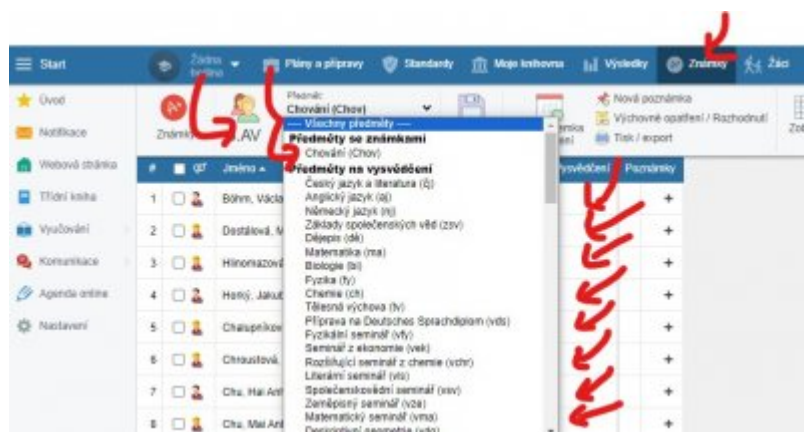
Start
Žádná třída
Plány a přípravy
Standardy
Moje knihovna
Výsledky
Známky
Žáci

Úvod
Notifikace
Webová stránka
Třídní kniha
Vyučování
Komunikace
Agenda online
Nastavení

Známky
LAV
Předmět:
Chování (Chov)
— Všechny předměty —
Předměty se známkami
Chování (Chov)
Předměty na vysvědčení
Český jazyk a literatura (čj)
Anglický jazyk (aj)
Německý jazyk (nj)
Základy společenských věd (zsv)
Dějepis (dě)
Matematika (ma)
Biologie (bi)
Fyzika (fy)
Chemie (ch)
Tělesná výchova (tv)
Příprava na Deutsches Sprachdiplom (vds)
Fyzikální seminář (vfy)
Seminář z ekonomie (vek)
Rozšiřující seminář z chemie (vchr)
Literární seminář (vls)
Společenskovědní seminář (vsv)
Zeměpisný seminář (vze)
Matematický seminář (vma)
Deskriptivní geometrie (vdg)

Nová poznámka
Výchovné opatření / Rozhodnutí
Tisk / export

| # | | Jméno | | Vysvědčení | Poznámky |
|---|---|---|---|---|---|
| 1 | | Böhm, Václa | | | + |
| 2 | | Dostálová, M | | | + |
| 3 | | Hinomazová | | | + |
| 4 | | Homý, Jakub | | | + |
| 5 | | Chalupníkov | | | + |
| 6 | | Chroustová, | | | + |
| 7 | | Chu, Hai Anh | | | + |
| 8 | | Chu, Mai Anh | | | + |